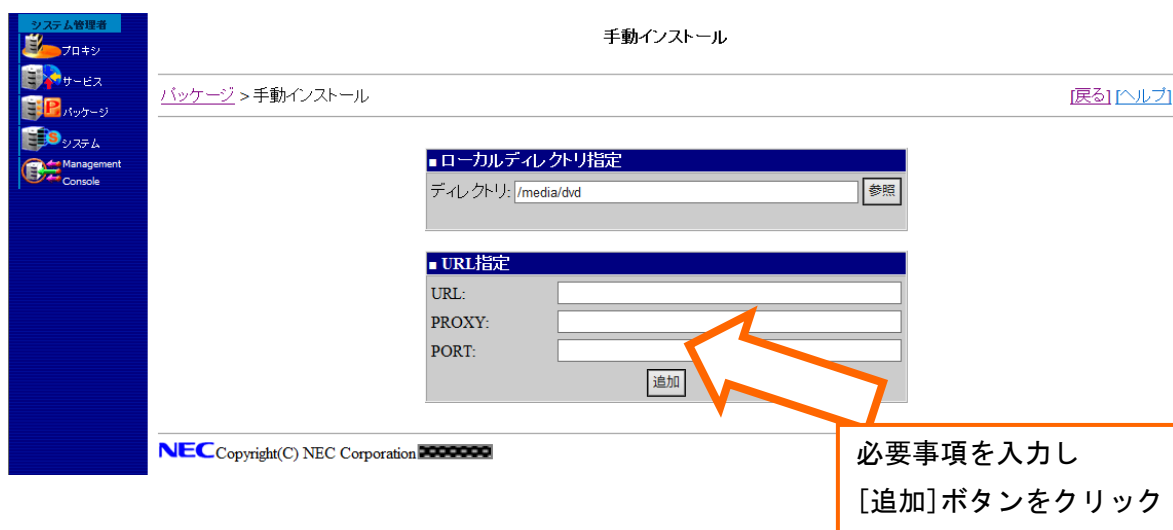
システム管理者
プロキシ
サービス
パッケージ
システム
Management Console

手動インストール

パッケージ > 手動インストール

[戻る] [ヘルプ]

■ ローカルディレクトリ指定
ディレクトリ: /media/dvd
参照

■ URL指定
URL:
PROXY:
PORT:
追加

NEC Copyright(C) NEC Corporation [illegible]

必要事項を入力し
[追加]ボタンをクリック